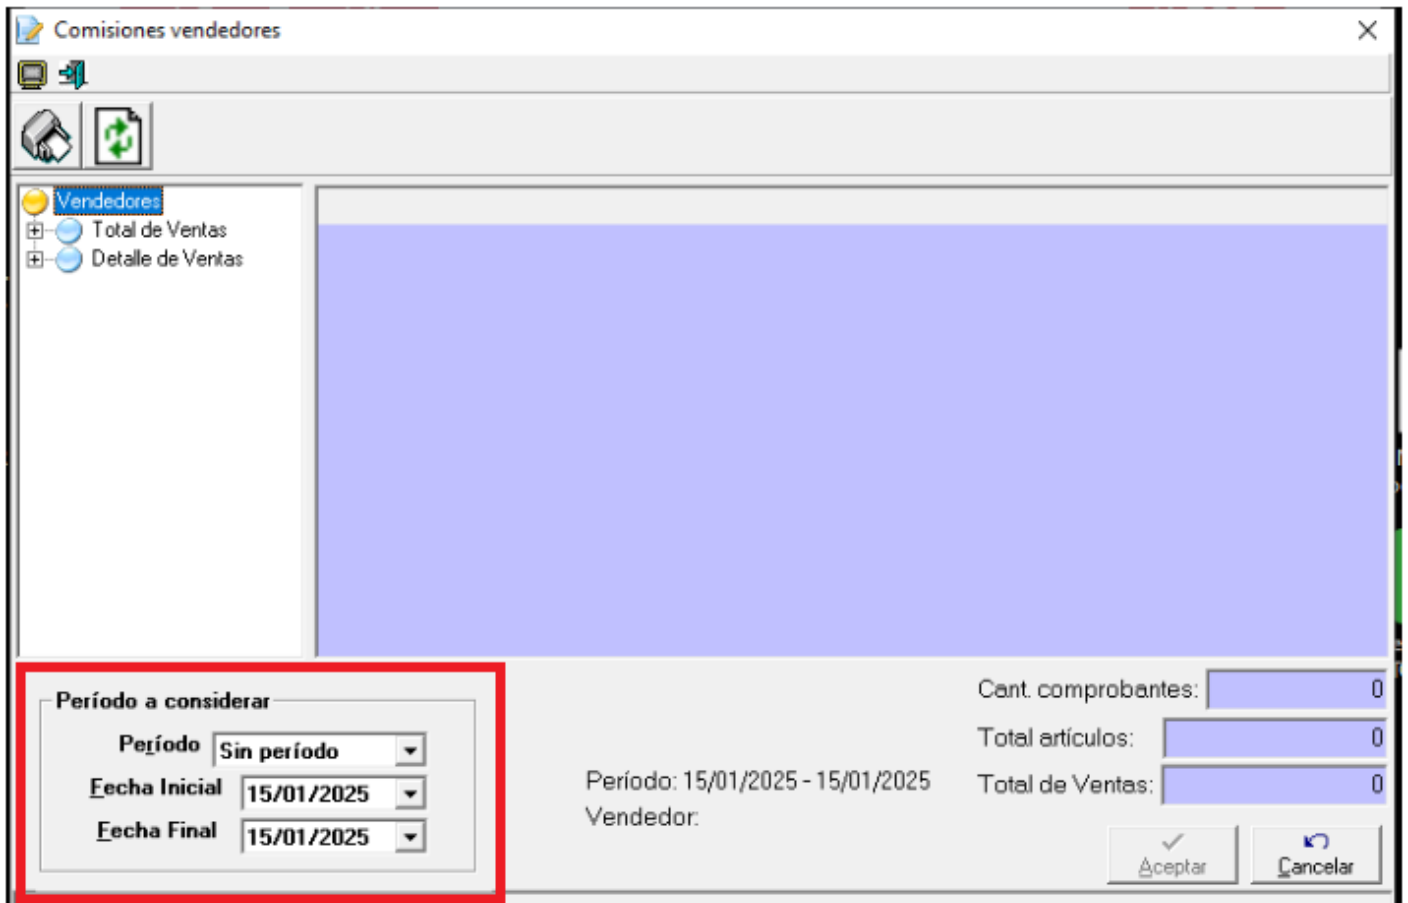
Comisiones vendedores

Vendedores
Total de Ventas
Detalle de Ventas

Período a considerar
Período Sin período
Fecha Inicial 15/01/2025
Fecha Final 15/01/2025

Período: 15/01/2025 - 15/01/2025
Vendedor:

Cant. comprobantes: 0
Total artículos: 0
Total de Ventas: 0

Aceptar
Cancelar